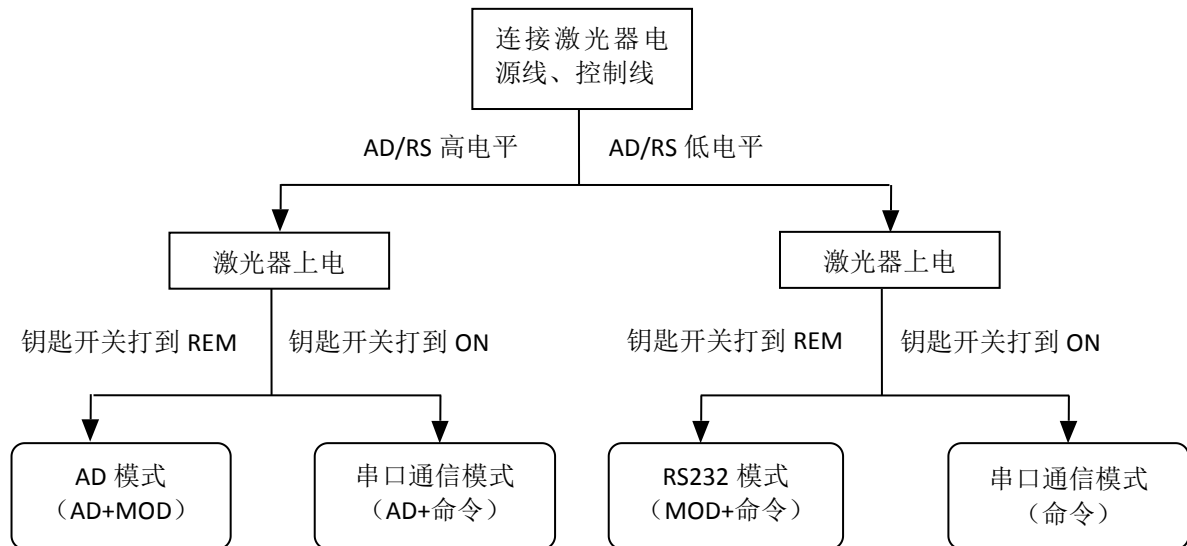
连接激光器电源线、控制线

AD/RS 高电平

AD/RS 低电平

激光器上电

激光器上电

钥匙开关打到 REM

钥匙开关打到 ON

钥匙开关打到 REM

钥匙开关打到 ON

AD 模式
（AD+MOD）

串口通信模式
（AD+命令）

RS232 模式
（MOD+命令）

串口通信模式
（命令）